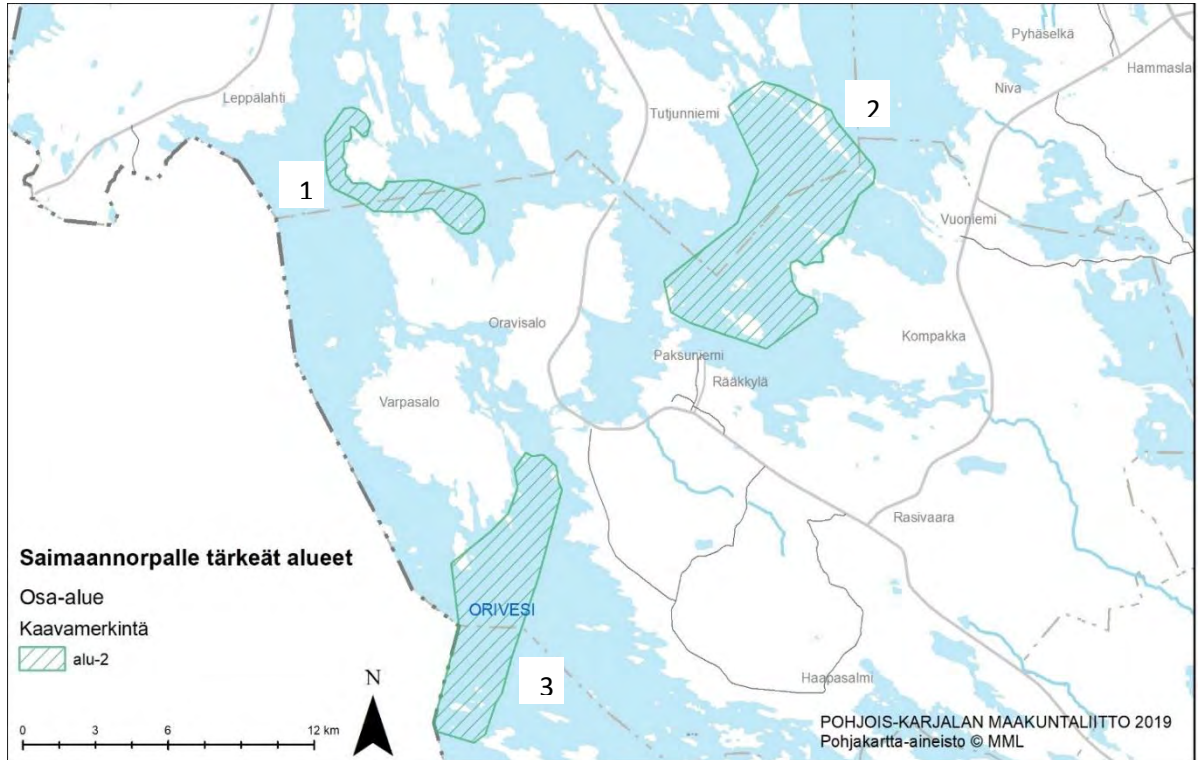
Pyhäselkä
Hammasla
Leppälahti
Tutjunniemi
2
Niva
1
Vuoniemi
Oravisalo
Kompakka
Paksuniemi
Rääkkylä
Varpasalo
Rasivaara
Saimaannorpalle tärkeät alueet
Osa-alue
Kaavamerkintä
alu-2
ORIVESI
3
Haapasalmi
N
0 3 6 12 km
POHJOIS-KARJALAN MAAKUNTALIITTO 2019
Pohjakartta-aineisto © MML